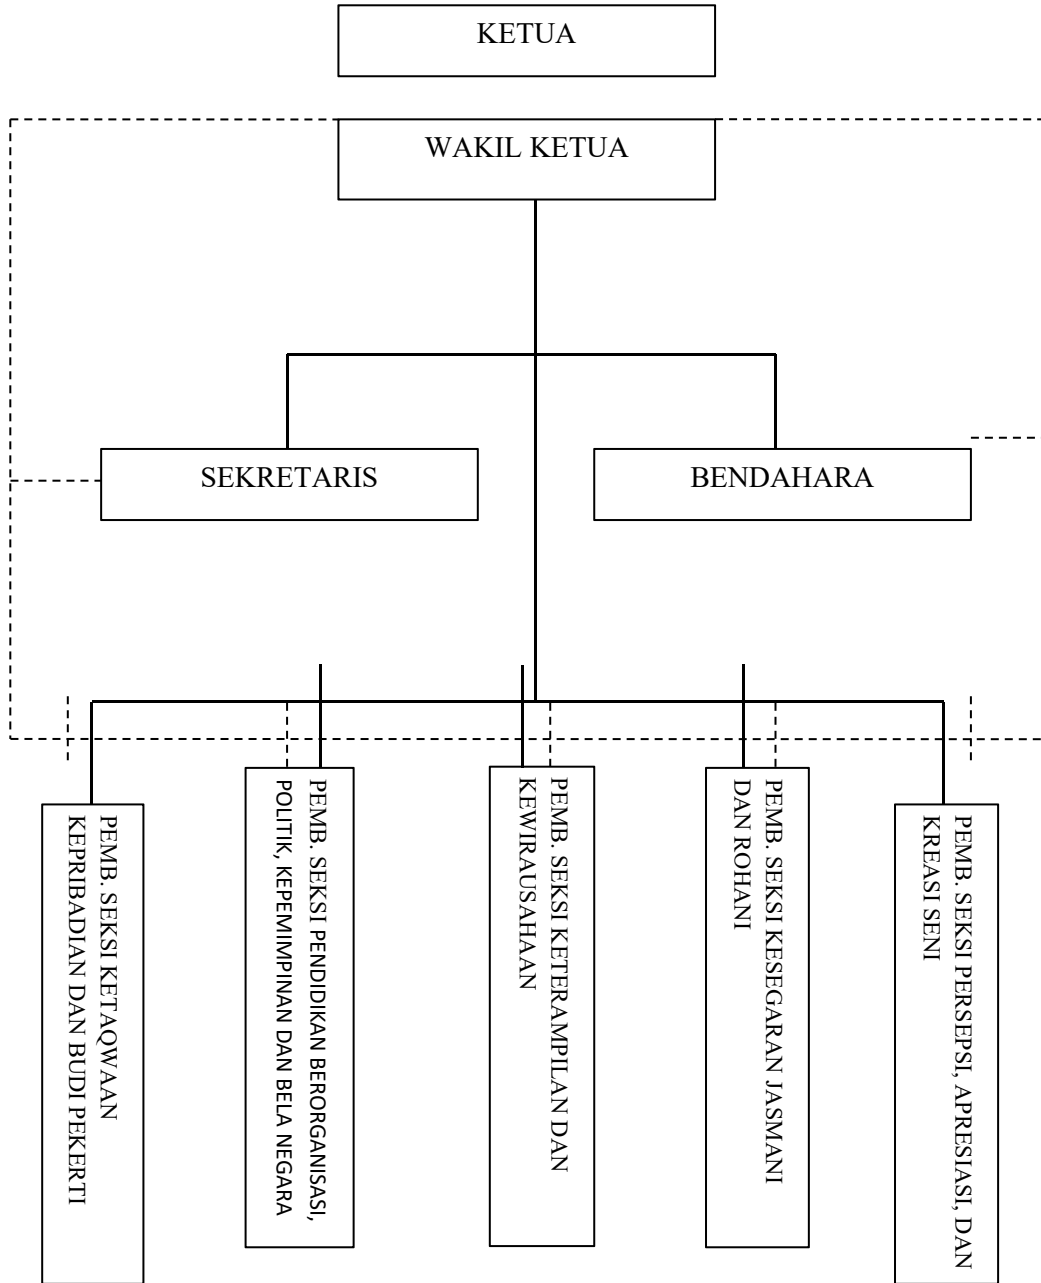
KETUA

WAKIL KETUA

SEKRETARIS

BENDAHARA

PEMB. SEKSI KETAQWAAN KEPRIBADIAN DAN BUDI PEKERTI

PEMB. SEKSI PENDIDIKAN BERORGANISASI, POLITIK, KEPEMIMPINAN DAN BELA NEGARA

PEMB. SEKSI KETERAMPILAN DAN KEWIRAUSAHAAN

PEMB. SEKSI KESEGARAN JASMANI DAN ROHANI

PEMB. SEKSI PERSEPSI, APRESIASI, DAN KREASI SENI